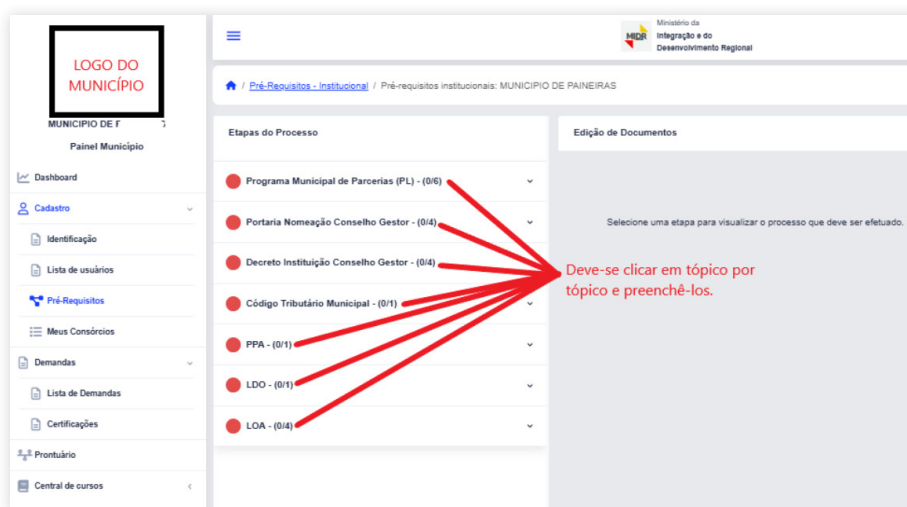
LOGO DO MUNICÍPIO

MUNICIPIO DE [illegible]

Painel Município

Dashboard

Cadastro

Identificação

Lista de usuários

Pré-Requisitos

Meus Consórcios

Demandas

Lista de Demandas

Certificações

Prontuário

Central de cursos

MIDR Ministério da Integração e do Desenvolvimento Regional

/ Pré-Requisitos - Institucional / Pré-requisitos institucionais: MUNICIPIO DE PAINEIRAS

Etapas do Processo

Programa Municipal de Parcerias (PL) - (0/6)

Portaria Nomeação Conselho Gestor - (0/4)

Decreto Instituição Conselho Gestor - (0/4)

Código Tributário Municipal - (0/1)

PPA - (0/1)

LDO - (0/1)

LOA - (0/4)

Edição de Documentos

Selecione uma etapa para visualizar o processo que deve ser efetuado.

Deve-se clicar em tópico por tópico e preenchê-los.